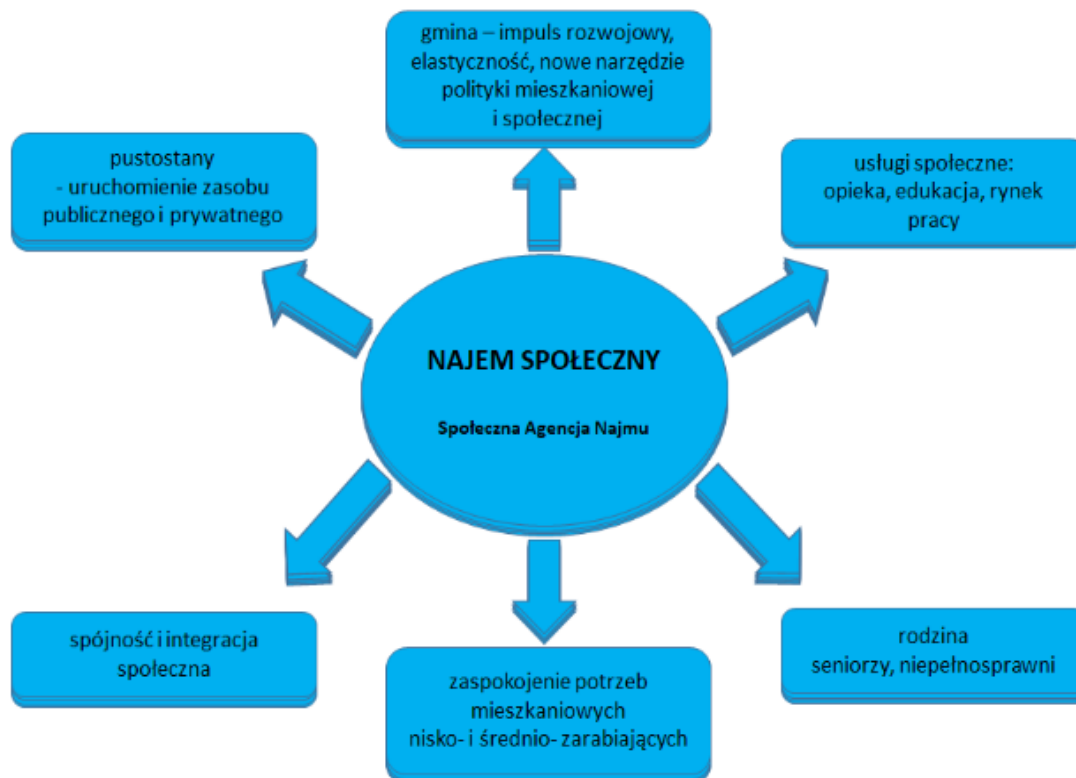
gmina – impuls rozwojowy, elastyczność, nowe narzędzie polityki mieszkaniowej i społecznej

pustostany
- uruchomienie zasobu publicznego i prywatnego

usługi społeczne: opieka, edukacja, rynek pracy

NAJEM SPOŁECZNY

Społeczna Agencja Najmu

spójność i integracja społeczna

zaspokojenie potrzeb mieszkaniowych nisko- i średnio- zarabiających

rodzina
seniorzy, niepełnosprawni